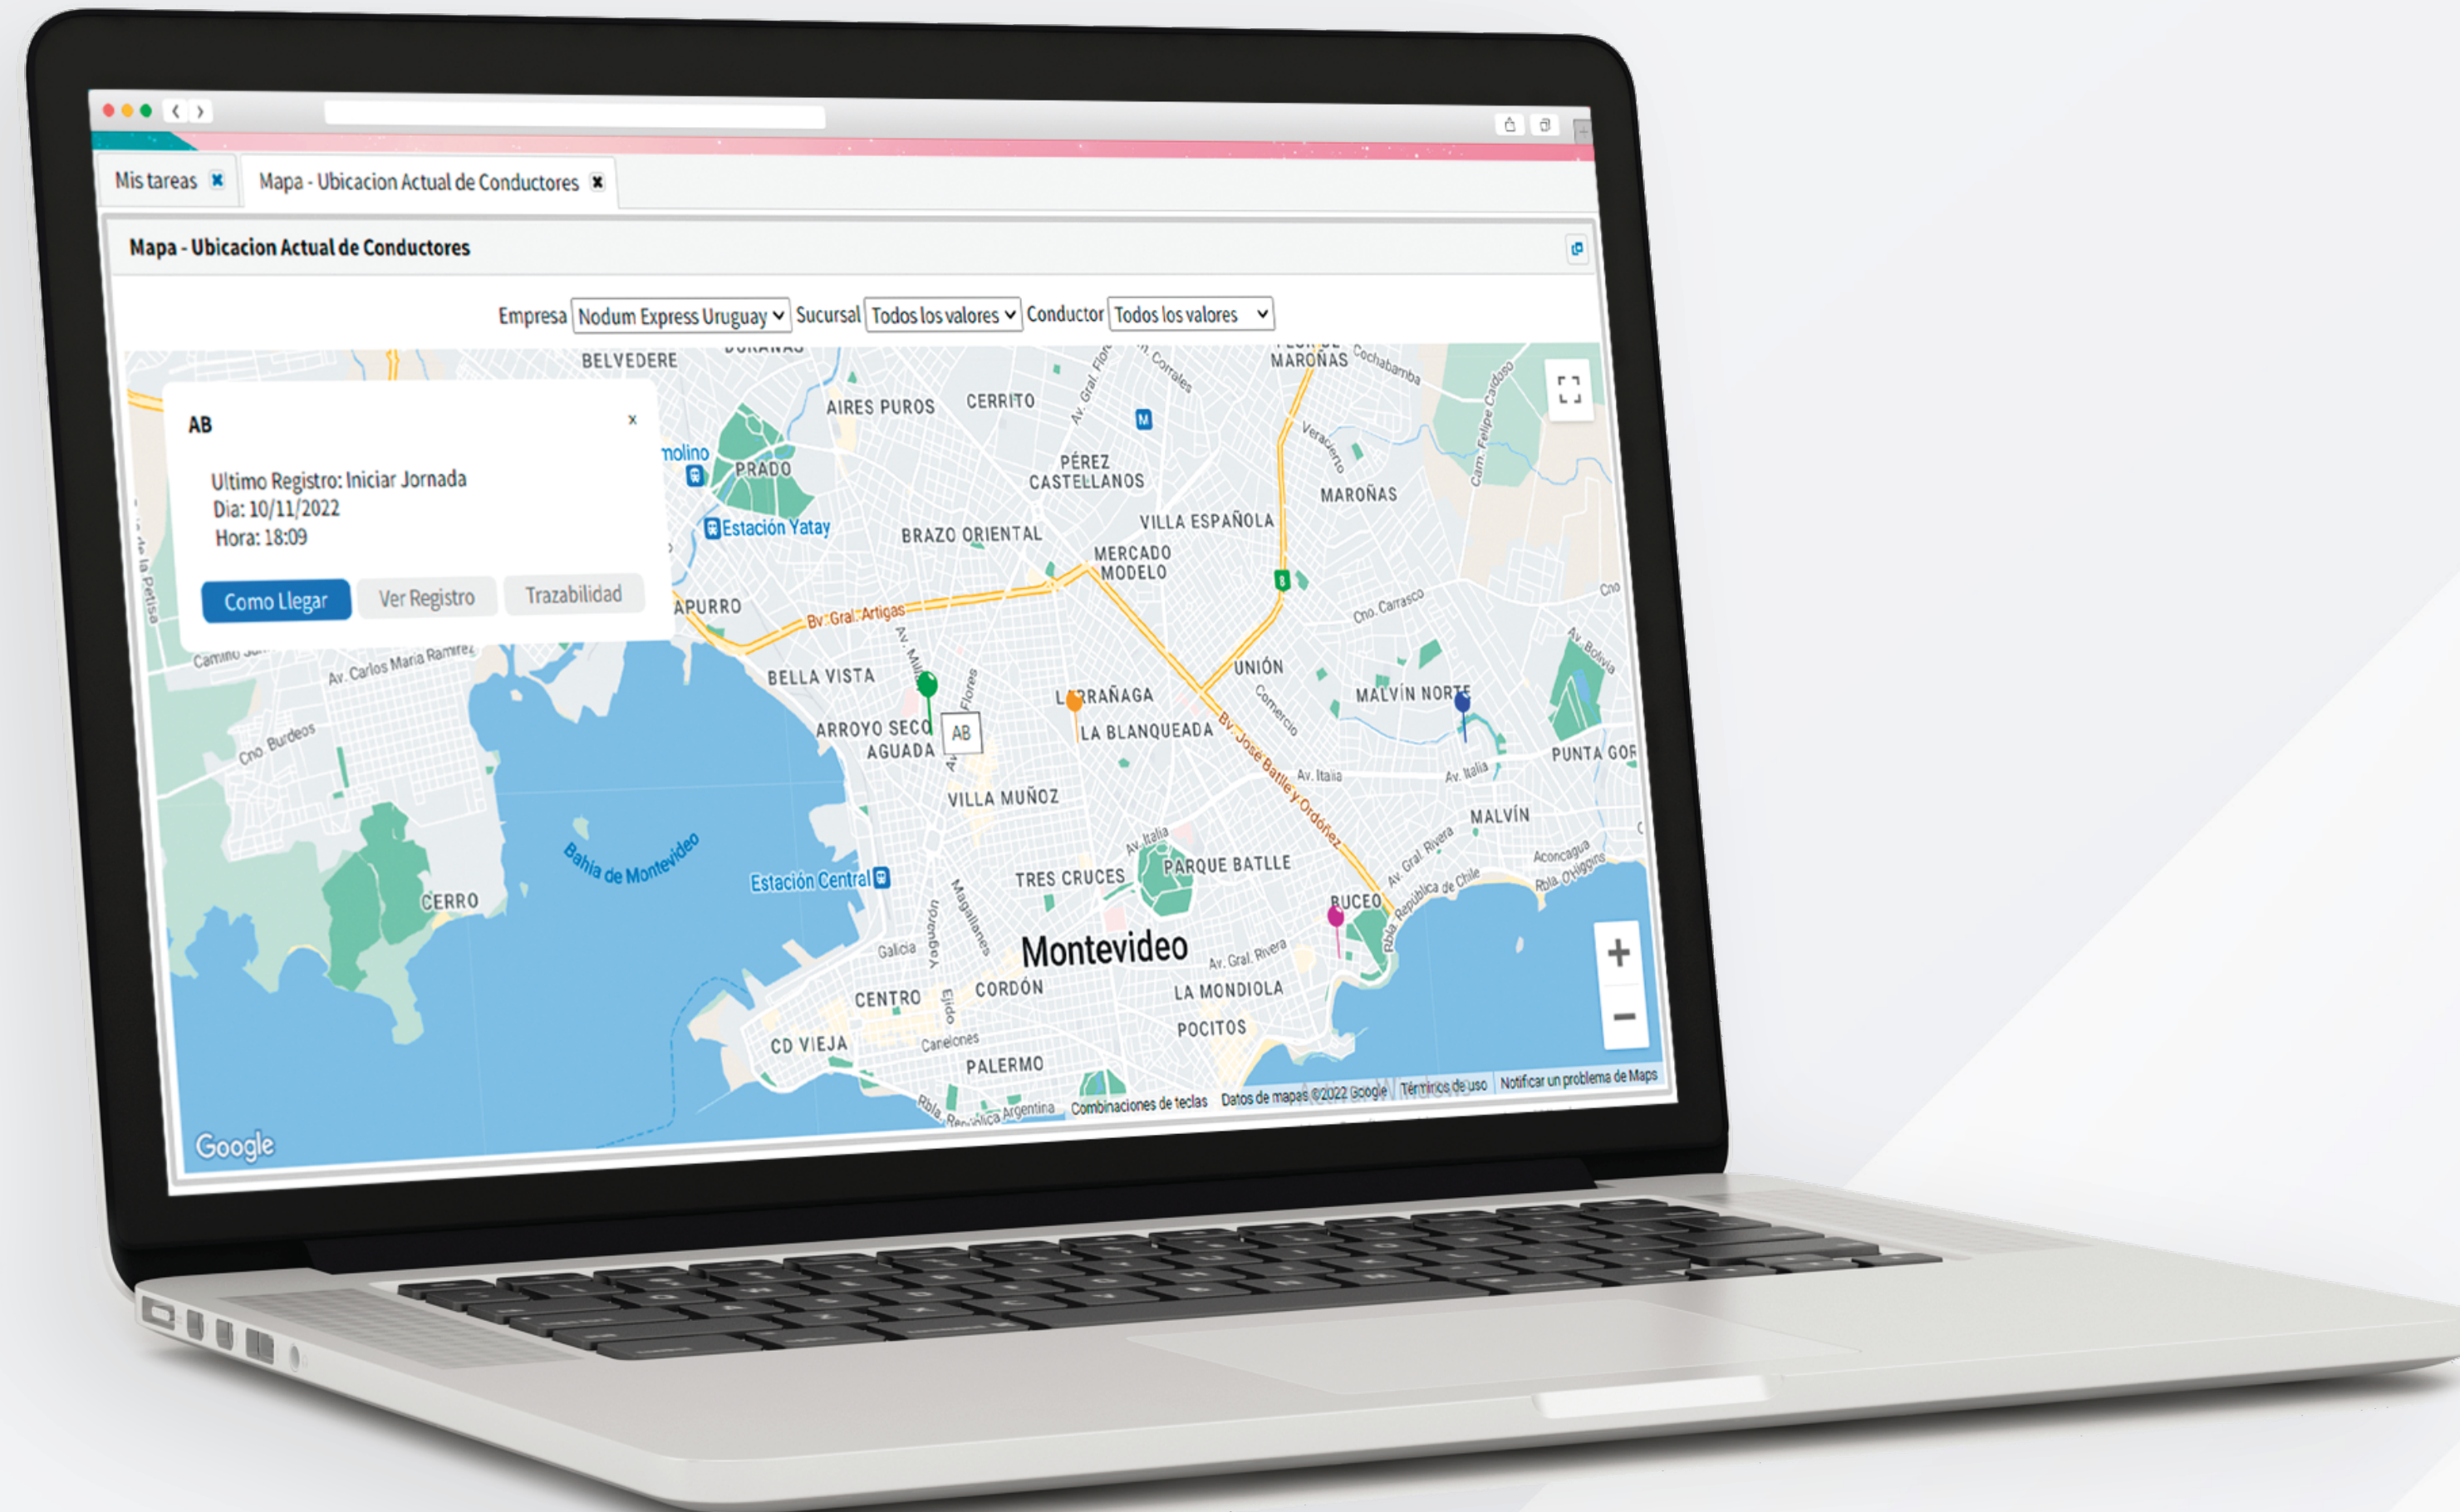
Mis tareas Mapa - Ubicacion Actual de Conductores

Mapa - Ubicacion Actual de Conductores

Empresa Nodum Express Uruguay Sucursal Todos los valores Conductor Todos los valores

AB
×
Ultimo Registro: Iniciar Jornada
Dia: 10/11/2022
Hora: 18:09

Como Llegar Ver Registro Trazabilidad

BELVEDERE
AIRES PUROS
CERRITO
PÉREZ CASTELLANOS
MAROÑAS
PRADO
Estación Yatay
BRAZO ORIENTAL
VILLA ESPAÑOLA
MERCADO MODELO
APURRO
Bv. Gral. Artigas
BELLA VISTA
UNIÓN
MALVÍN NORTE
L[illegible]RRAÑAGA
LA BLANQUEADA
ARROYO SECO
AGUADA
AB
VILLA MUÑOZ
PUNTA GOR
MALVÍN
Bv. José Batlle y Ordóñez
Av. Italia
Av. Carlos María Ramírez
Cno. Burdeos
Bahía de Montevideo
Estación Central
CERRO
TRES CRUCES
PARQUE BATLLE
BUCEO
Montevideo
CENTRO
CORDÓN
LA MONDIOLA
POCITOS
CD VIEJA
PALERMO
Av. Gral. Rivera
Rbla. República de Chile
Cno. Carrasco
Galicia
Ejido
Canelones
Magallanes
Rbla. República Argentina

Google
Combinaciones de teclas Datos de mapas ©2022 Google Términos de uso Notificar un problema de Maps